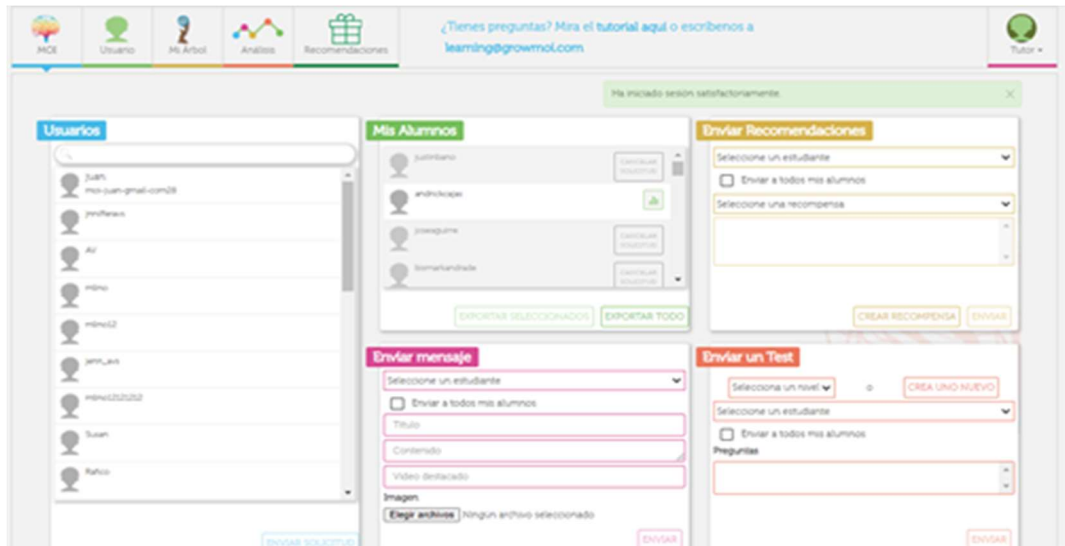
MOI Usuario Mi Árbol Análisis Recomendaciones

¿Tienes preguntas? Mira el tutorial aquí o escríbenos a learning@growmol.com

Tutor ▾

Ha iniciado sesión satisfactoriamente.

Usuarios

Juan
moi-juan-gmail-com28

jenniferaxs

AV

mlmo

mlmo12

jenn_axs

mlmo1212l212

Susan

Rafico

ENVIAR SOLICITUD

Mis Alumnos

justinbano
CANCELAR SOLICITUD

andrickcajas

josesaguirre
CANCELAR SOLICITUD

lissmartandrade
CANCELAR SOLICITUD

EXPORTAR SELECCIONADOS EXPORTAR TODO

Enviar Recomendaciones

Seleccione un estudiante

Enviar a todos mis alumnos

Seleccione una recompensa

CREAR RECOMPENSA ENVIAR

Enviar mensaje

Seleccione un estudiante

Enviar a todos mis alumnos

Título

Contenido

Video destacado

Imagen

Elegir archivos Ningún archivo seleccionado

ENVIAR

Enviar un Test

Selecciona un nivel o CREA UNO NUEVO

Seleccione un estudiante

Enviar a todos mis alumnos

Preguntas

ENVIAR